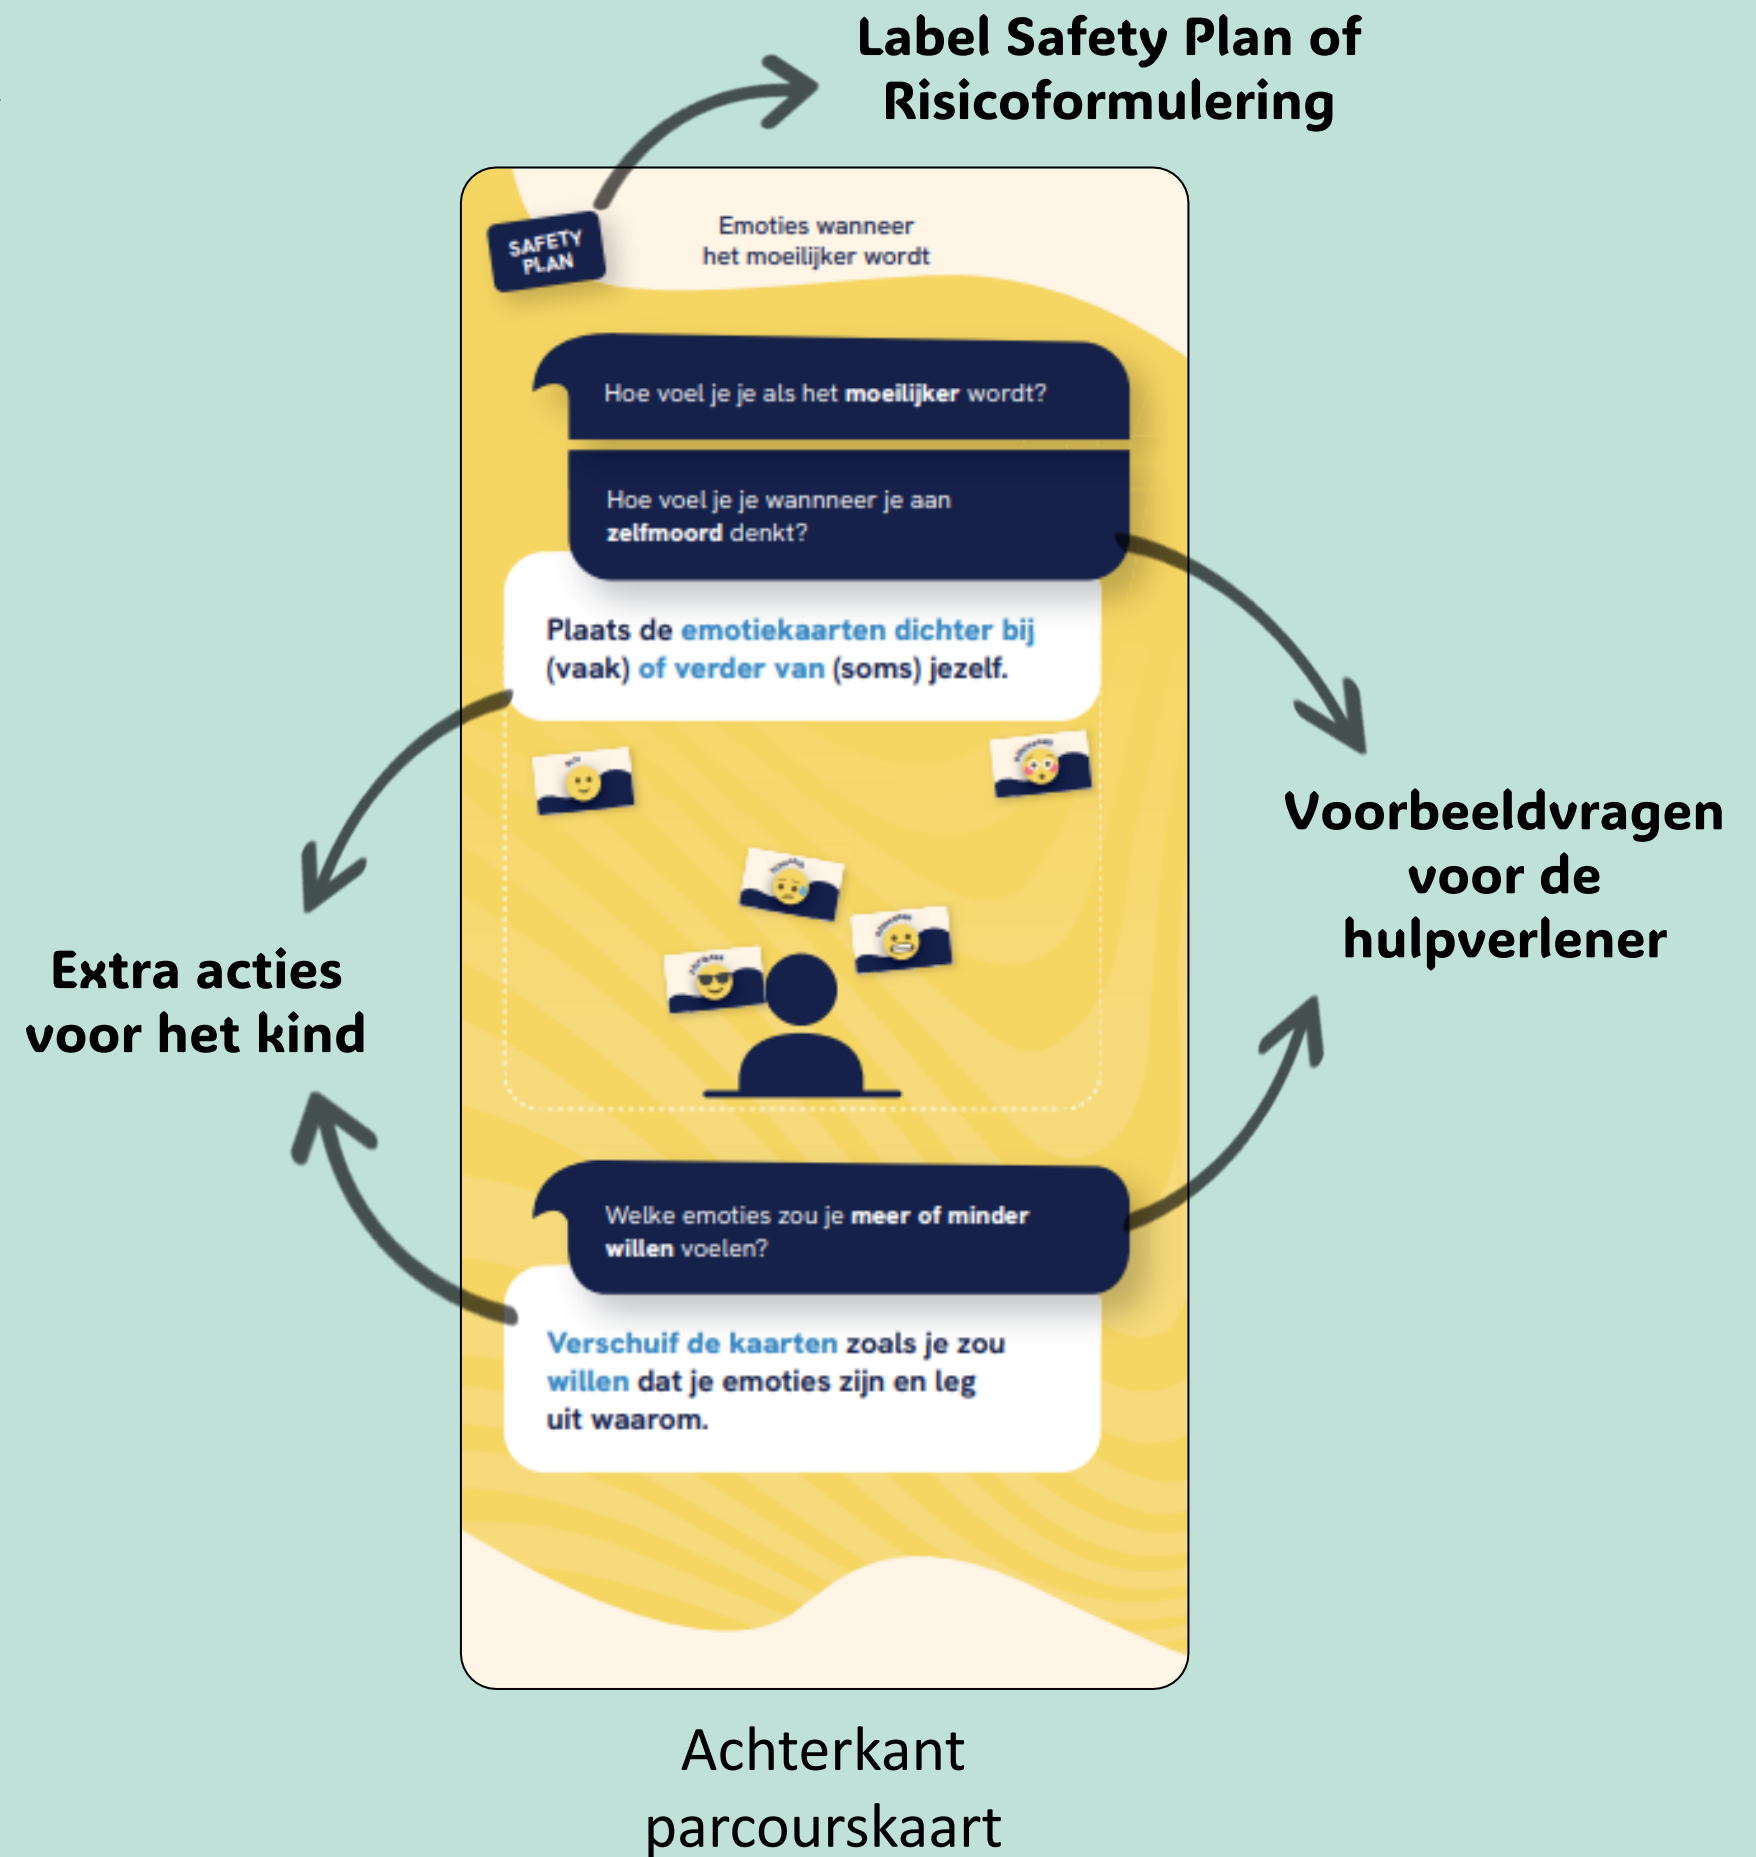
Label Safety Plan of Risicoformulering

SAFETY PLAN

Emoties wanneer het moeilijker wordt

Hoe voel je je als het **moeilijker** wordt?

Hoe voel je je wannneer je aan **zelfmoord** denkt?

Plaats de emotiekaarten dichter bij (vaak) of verder van (soms) jezelf.

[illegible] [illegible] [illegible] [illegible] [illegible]

Welke emoties zou je **meer of minder willen** voelen?

Verschuif de kaarten zoals je zou willen dat je emoties zijn en leg uit waarom.

Voorbeeldvragen voor de hulpverlener

Extra acties voor het kind

Achterkant parcourskaart